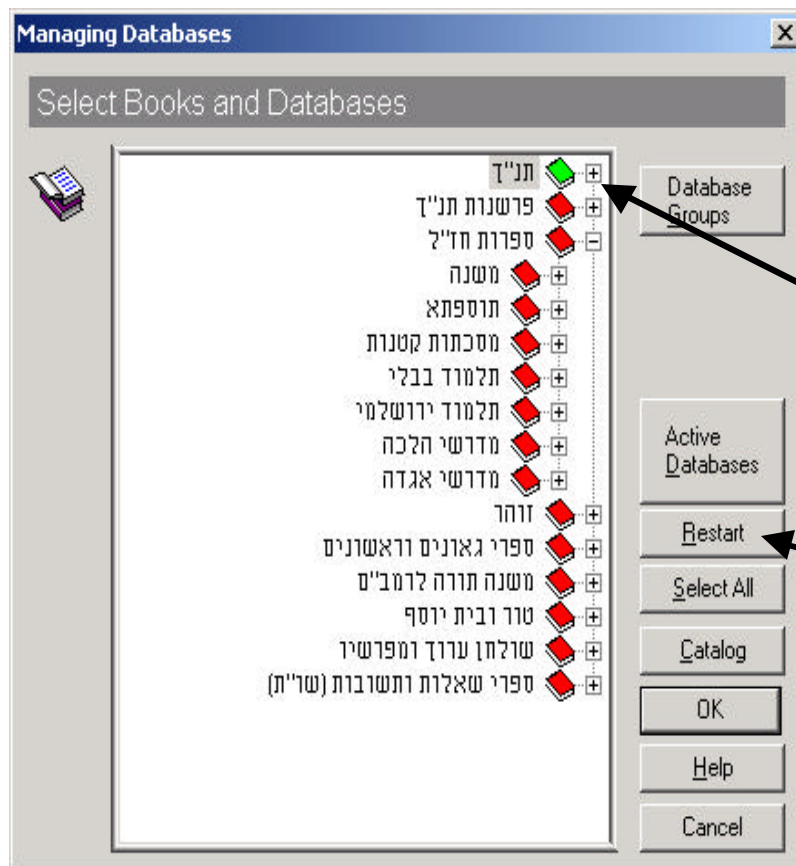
Managing Databases

X

Select Books and Databases

תנ"ך
פרשנות תנ"ך
ספרות חז"ל
משנה
תוספתא
מסכתות קטנות
תלמוד בבלי
תלמוד ירושלמי
מדרשי הלכה
מדרשי אגדה
זוהר
ספרי גאונים וראשונים
משנה תורה לרמב"ם
טור ובית יוסף
שולחן ערוך ומפרשיו
ספרי שאלות ותשובות (שו"ת)

Database Groups

Active Databases

Restart

Select All

Catalog

OK

Help

Cancel